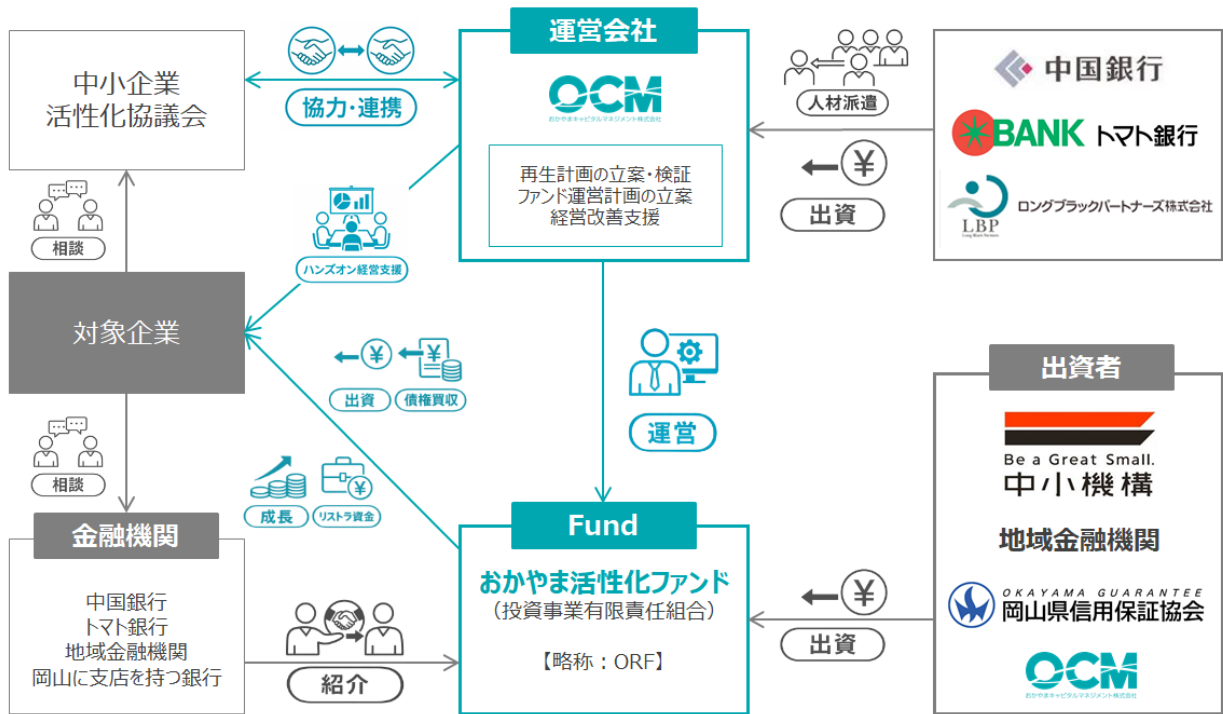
運営会社

OCM
おかやまキャピタルマネジメント株式会社

再生計画の立案・検証
ファンド運営計画の立案
経営改善支援

中小企業
活性化協議会

協力・連携

人材派遣

中国銀行
BANK トマト銀行
LBP
ロングブラックパートナーズ株式会社

出資

相談

ハンズオン経営支援

対象企業

出資
債権買収

運営

出資者

Be a Great Small.
中小機構

地域金融機関

OKAYAMA GUARANTEE
岡山県信用保証協会

OCM
おかやまキャピタルマネジメント株式会社

相談

成長
リストラ資金

金融機関

中国銀行
トマト銀行
地域金融機関
岡山に支店を持つ銀行

紹介

Fund
おかやま活性化ファンド
（投資事業有限責任組合）

【略称：ORF】

出資